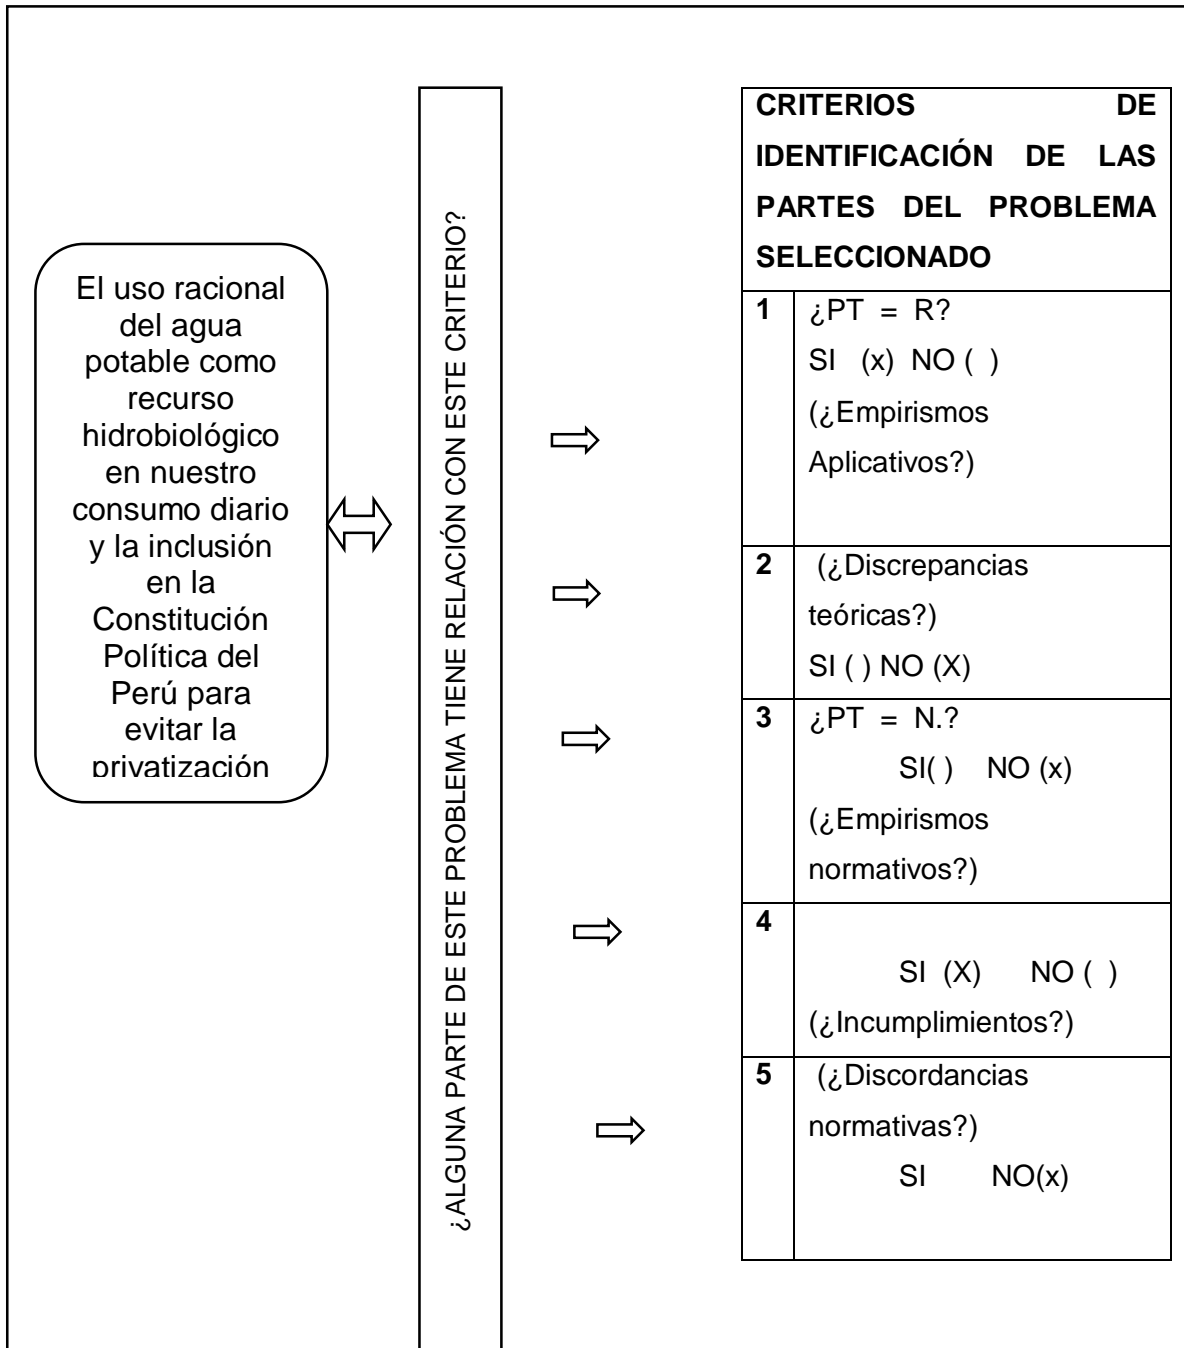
El uso racional del agua potable como recurso hidrobiológico en nuestro consumo diario y la inclusión en la Constitución Política del Perú para evitar la privatización

¿ALGUNA PARTE DE ESTE PROBLEMA TIENE RELACIÓN CON ESTE CRITERIO?

| CRITERIOS DE IDENTIFICACIÓN DE LAS PARTES DEL PROBLEMA SELECCIONADO | |
|---|---|
| 1 | ¿PT = R? SI (x) NO ( ) (¿Empirismos Aplicativos?) |
| 2 | (¿Discrepancias teóricas?) SI ( ) NO (X) |
| 3 | ¿PT = N.? SI( ) NO (x) (¿Empirismos normativos?) |
| 4 | SI (X) NO ( ) (¿Incumplimientos?) |
| 5 | (¿Discordancias normativas?) SI NO(x) |